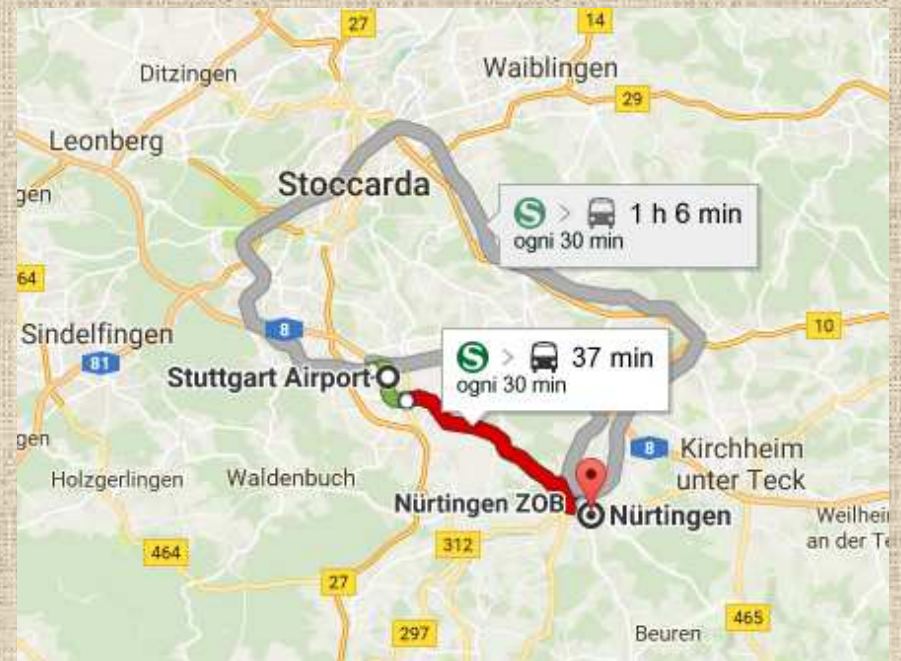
27
14
Ditzingen
Waiblingen
29
Leonberg
gen
Stoccarda
S > 1 h 6 min
ogni 30 min
64
Sindelfingen
8
10
81
S > 37 min
ogni 30 min
Stuttgart Airport
gen
8
Kirchheim unter Teck
Holzgerlingen
Waldenbuch
Nürtingen ZOB
Nürtingen
Weilhei
an der Te
464
312
27
297
465
Beuren